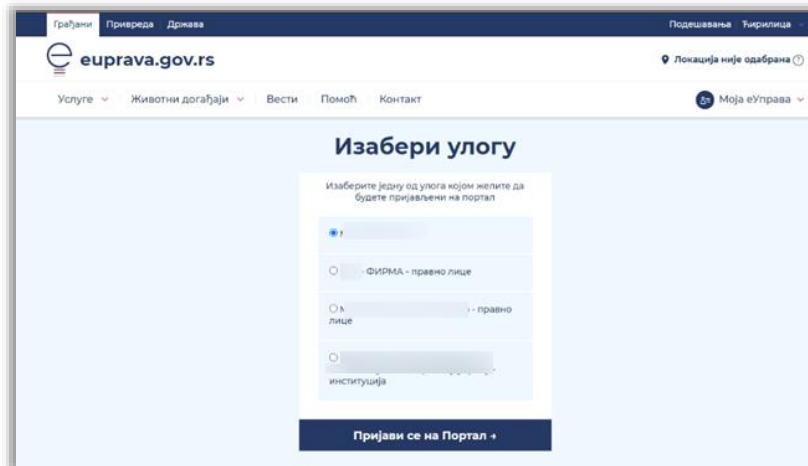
Грађани Привреда Држава

Подешавања Ћирилица

euprava.gov.rs

Локација није одабрана

Услуге Животни догађаји Вести Помоћ Контакт

Моја еУправа

Изабери улогу

Изаберите једну од улога којом желите да будете пријављени на портал

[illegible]

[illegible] - ФИРМА - правно лице

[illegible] - правно лице

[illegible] институција

Пријави се на Портал →